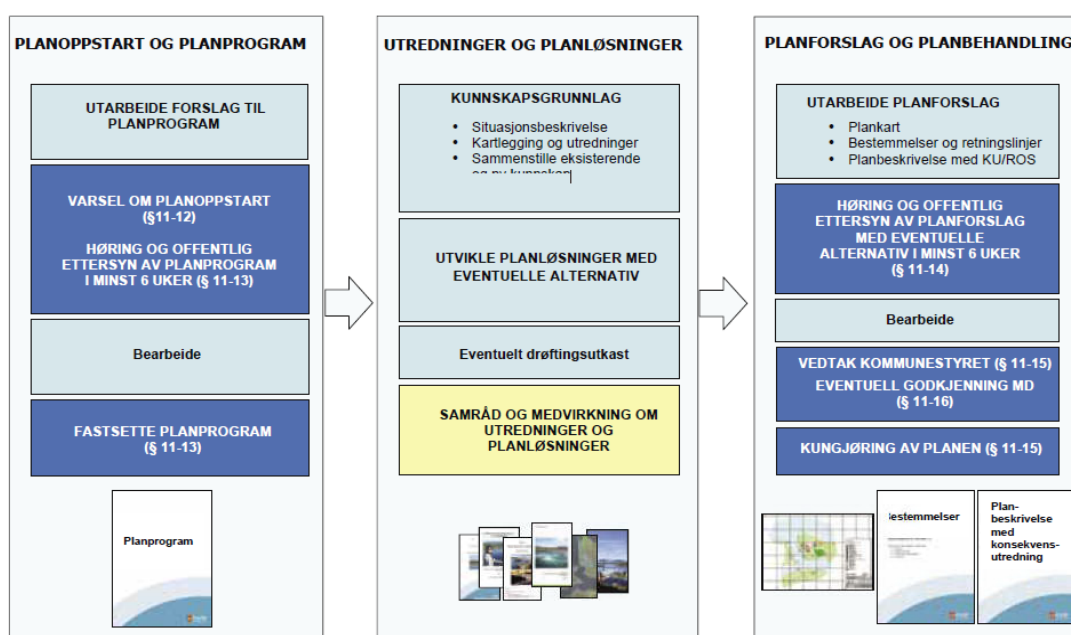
PLANOPPSTART OG PLANPROGRAM

UTARBEIDE FORSLAG TIL PLANPROGRAM

VARSEL OM PLANOPPSTART (§11-12)

HØRING OG OFFENTLIG ETTERSYN AV PLANPROGRAM I MINST 6 UKER (§ 11-13)

Bearbeide

FASTSETTE PLANPROGRAM (§ 11-13)

Planprogram

UTREDNINGER OG PLANLØSNINGER

KUNNSKAPSGRUNNLAG

- Situasjonsbeskrivelse
- Kartlegging og utredninger
- Sammenstille eksisterende og ny kunnskap

UTVIKLE PLANLØSNINGER MED EVENTUELLE ALTERNATIV

Eventuelt drøftingsutkast

SAMRÅD OG MEDVIRKNING OM UTREDNINGER OG PLANLØSNINGER

PLANFORSLAG OG PLANBEHANDLING

UTARBEIDE PLANFORSLAG

- Plankart
- Bestemmelser og retningslinjer
- Planbeskrivelse med KU/ROS

HØRING OG OFFENTLIG ETTERSYN AV PLANFORSLAG MED EVENTUELLE ALTERNATIV I MINST 6 UKER (§ 11-14)

Bearbeide

VEDTAK KOMMUNESTYRET (§ 11-15)

EVENTUELL GODKJENNING MD (§ 11-16)

KUNGJØRING AV PLANEN (§ 11-15)

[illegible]estemmelser

Planbeskrivelse med konsekvensutredning